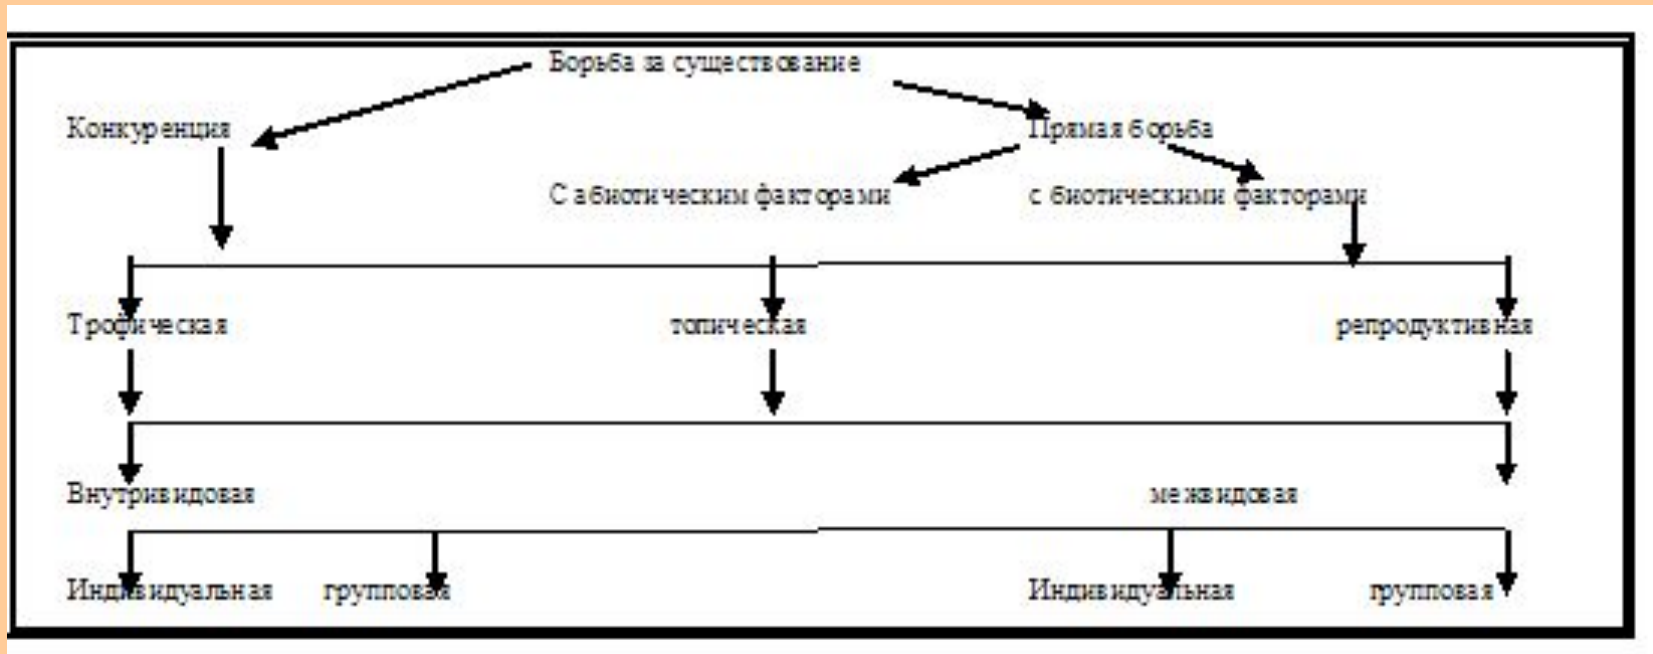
Борьба за существование

Конкуренция

Прямая борьба

С абиотическим факторами

с биотическими факторами

Трофическая

топическая

репродуктивная

Внутривидовая

межвидовая

Индивидуальная

групповая

Индивидуальная

групповая